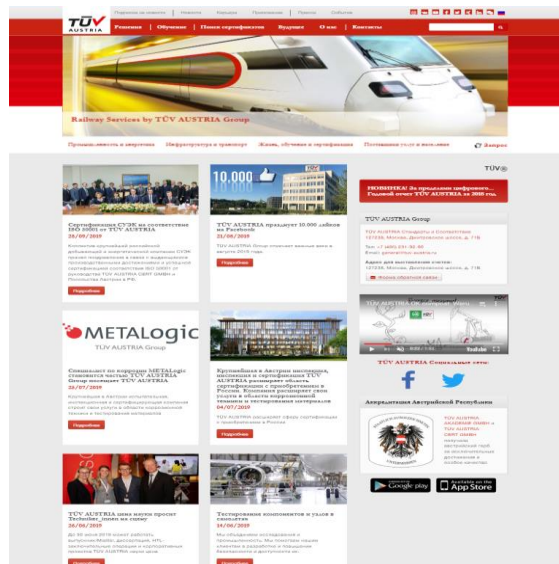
TÜV AUSTRIA

Решения | Обучение | Поиск сертификатов | Будущее | О нас | Контакты

Railway Services by TÜV AUSTRIA Group

TÜV®

Сертификация СУЭК на соответствие ISO 50001 от TÜV AUSTRIA

Подробнее

10.000

TÜV AUSTRIA празднует 10.000 лайков на Facebook

25/08/2019

Подробнее

ИННОВАЦИИ: За пределами цифрового... Годовой отчет TÜV AUSTRIA за 2018 год

TÜV AUSTRIA Group

METALogic
TÜV AUSTRIA Group

Специалист по коррозии METALogic становится частью TÜV AUSTRIA Group

22/07/2019

Подробнее

Крупнейшая в Австрии инспекция и сертификация TÜV AUSTRIA расширяет область сертификации

04/07/2019

Подробнее

TÜV AUSTRIA Социальные сети

Аккредитация Австрийской Республики

TÜV AUSTRIA цена науки

26/06/2019

Подробнее

Тестирование компонентов и узлов в самолетах

14/06/2019

Подробнее

GET IT ON Google play

Download on the App Store